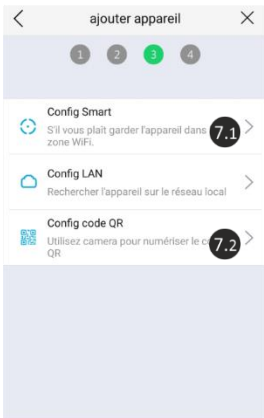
<

ajouter appareil

×

1 2 3 4

Config Smart
S'il vous plait garder l'appareil dans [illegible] zone WiFi.

7.1

>

Config LAN
Rechercher l'appareil sur le réseau local

>

Config code QR
Utilisez camera pour numériser le c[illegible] QR

7.2

>